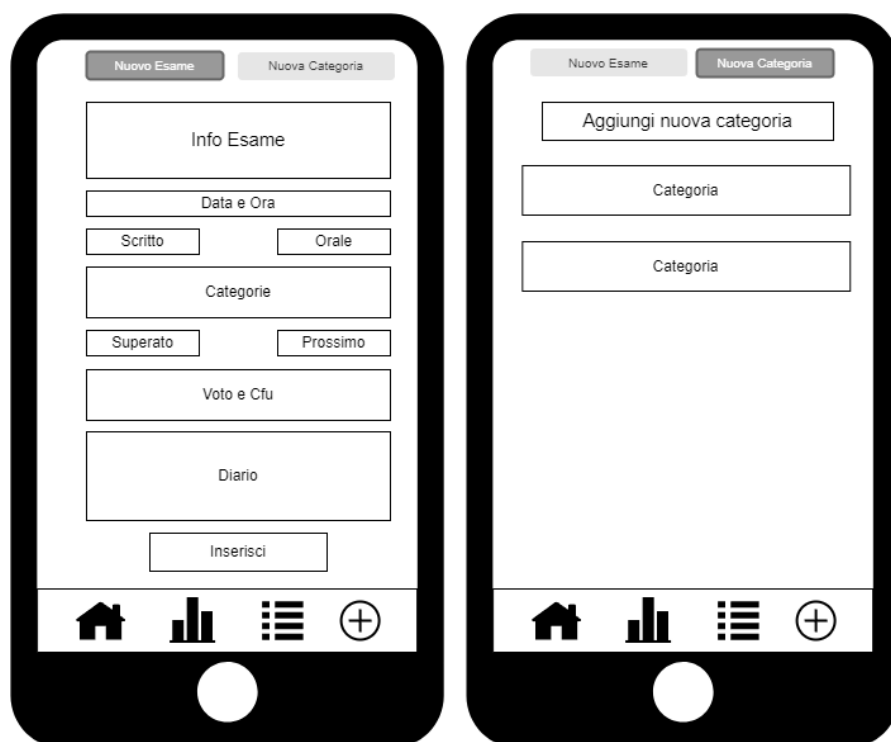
Nuovo Esame
Nuova Categoria

Info Esame

Data e Ora

Scritto
Orale

Categorie

Superato
Prossimo

Voto e Cfu

Diario

Inserisci

Nuovo Esame
Nuova Categoria

Aggiungi nuova categoria

Categoria

Categoria